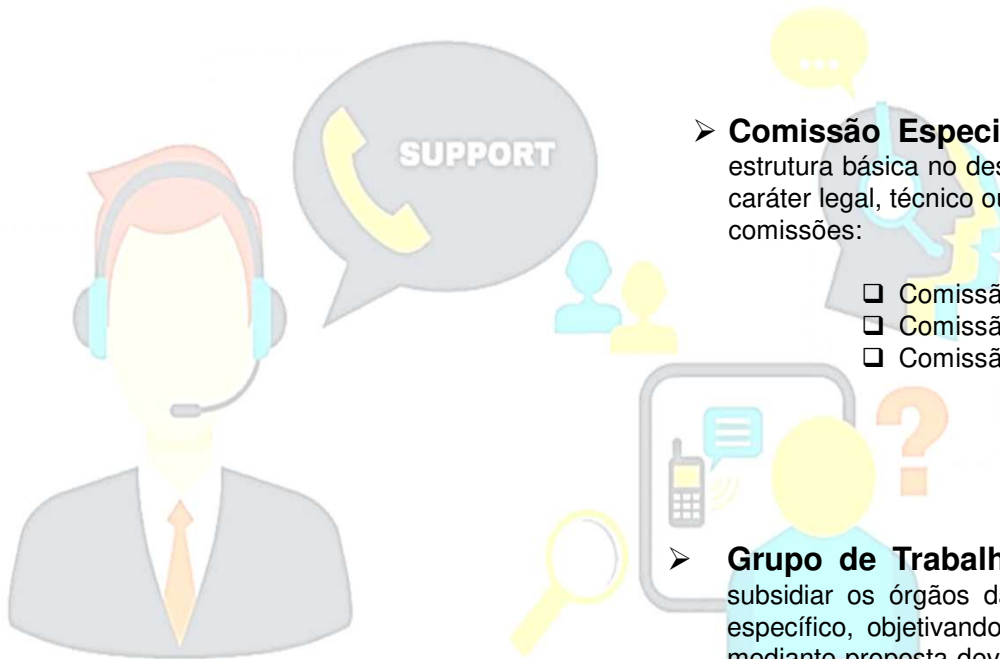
SUPPORT

➢ Comissão Especi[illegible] estrutura básica no des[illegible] caráter legal, técnico o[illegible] comissões:

❑ Comissã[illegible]
❑ Comissã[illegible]
❑ Comissã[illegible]

➢ Grupo de Trabalh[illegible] subsidiar os órgãos d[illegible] específico, objetivando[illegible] mediante proposta dev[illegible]